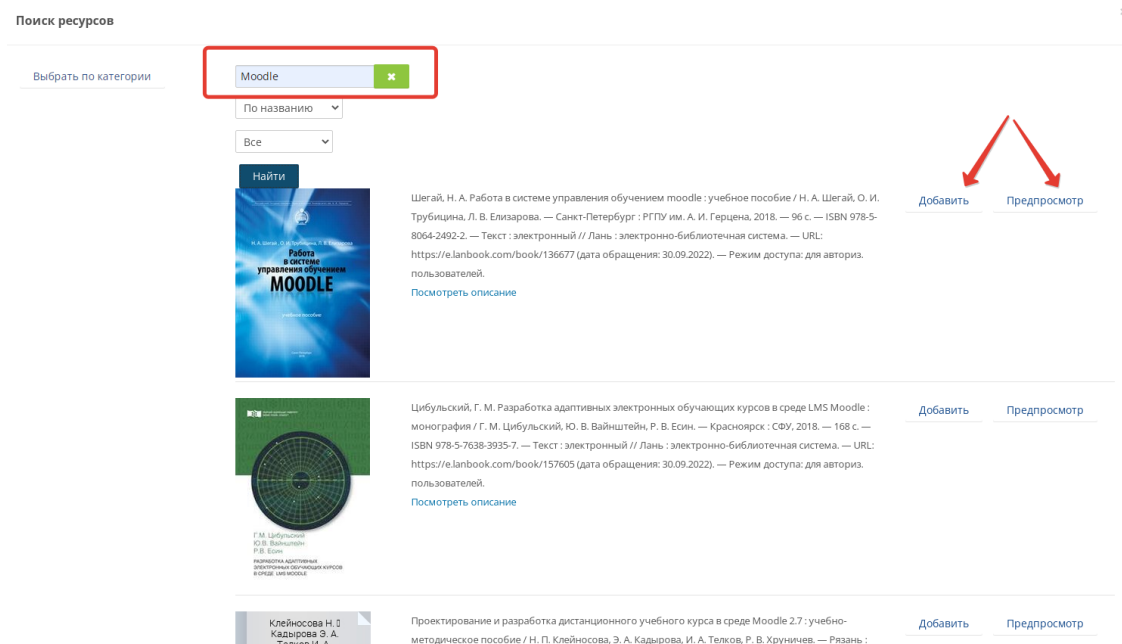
Поиск ресурсов

Выбрать по категории

Moodle

По названию

Все

Найти

Н. А. Шегай, О. И. Трубицина, Л. В. Елизарова

Работа в системе управления обучением MOODLE

учебное пособие

Шегай, Н. А. Работа в системе управления обучением moodle : учебное пособие / Н. А. Шегай, О. И. Трубицина, Л. В. Елизарова. — Санкт-Петербург : РГПУ им. А. И. Герцена, 2018. — 96 с. — ISBN 978-5-8064-2492-2. — Текст : электронный // Лань : электронно-библиотечная система. — URL: https://e.lanbook.com/book/136677 (дата обращения: 30.09.2022). — Режим доступа: для авториз. пользователей.

Посмотреть описание

Добавить

Предпросмотр

Г.М. Цибульский
Ю.В. Вайнштейн
Р.В. Есин

РАЗРАБОТКА АДАПТИВНЫХ ЭЛЕКТРОННЫХ ОБУЧАЮЩИХ КУРСОВ В СРЕДЕ LMS MOODLE

Цибульский, Г. М. Разработка адаптивных электронных обучающих курсов в среде LMS Moodle : монография / Г. М. Цибульский, Ю. В. Вайнштейн, Р. В. Есин. — Красноярск : СФУ, 2018. — 168 с. — ISBN 978-5-7638-3935-7. — Текст : электронный // Лань : электронно-библиотечная система. — URL: https://e.lanbook.com/book/157605 (дата обращения: 30.09.2022). — Режим доступа: для авториз. пользователей.

Посмотреть описание

Добавить

Предпросмотр

Клейносова Н. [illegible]
Кадырова Э. А.
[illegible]

Проектирование и разработка дистанционного учебного курса в среде Moodle 2.7 : учебно-методическое пособие / Н. П. Клейносова, Э. А. Кадырова, И. А. Телков, Р. В. Хруничев. — Рязань : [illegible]

Добавить

Предпросмотр